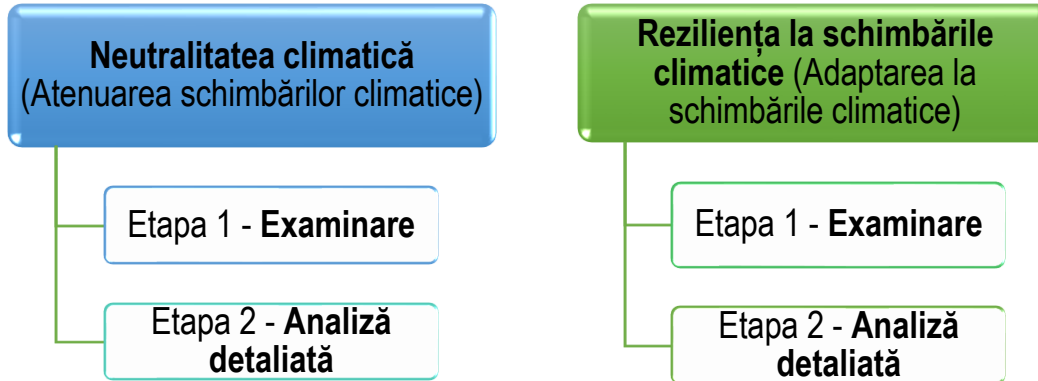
Neutralitatea climatică (Atenuarea schimbărilor climatice)

Etapa 1 - Examinare

Etapa 2 - Analiză detaliată

Reziliența la schimbările climatice (Adaptarea la schimbările climatice)

Etapa 1 - Examinare

Etapa 2 - Analiză detaliată